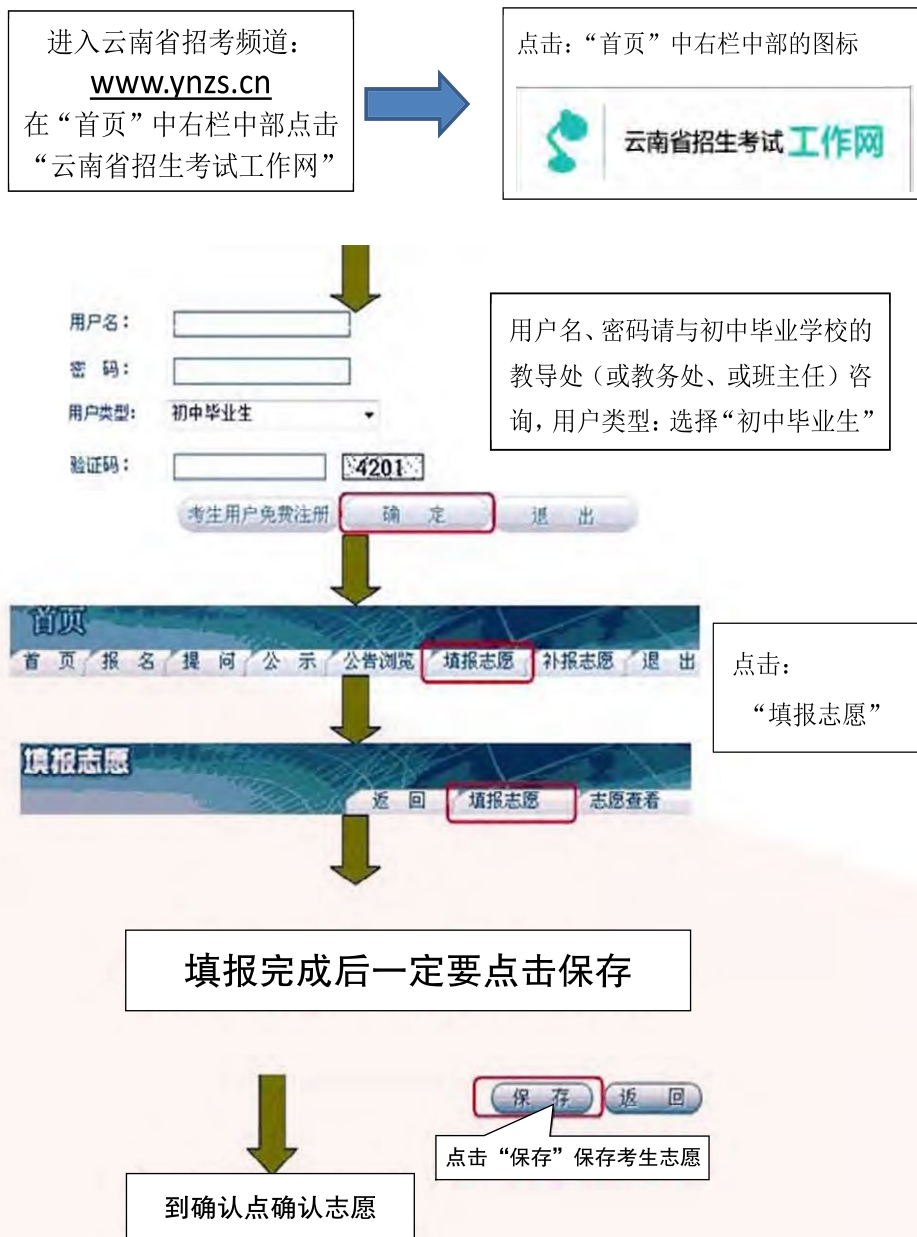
进入云南省招考频道：
www.ynzs.cn
在“首页”中右栏中部点击“云南省招生考试工作网”

点击：“首页”中右栏中部的图标

云南省招生考试工作网

用户名：

密　码：

用户类型：　初中毕业生

验证码：　4201

考生用户免费注册　确　定　退　出

用户名、密码请与初中毕业学校的教导处（或教务处、或班主任）咨询，用户类型：选择“初中毕业生”

首页

首　页　报　名　提　问　公　示　公告浏览　填报志愿　补报志愿　退　出

点击：
“填报志愿”

填报志愿

返　回　填报志愿　志愿查看

填报完成后一定要点击保存

保　存　返　回

点击“保存”保存考生志愿

到确认点确认志愿